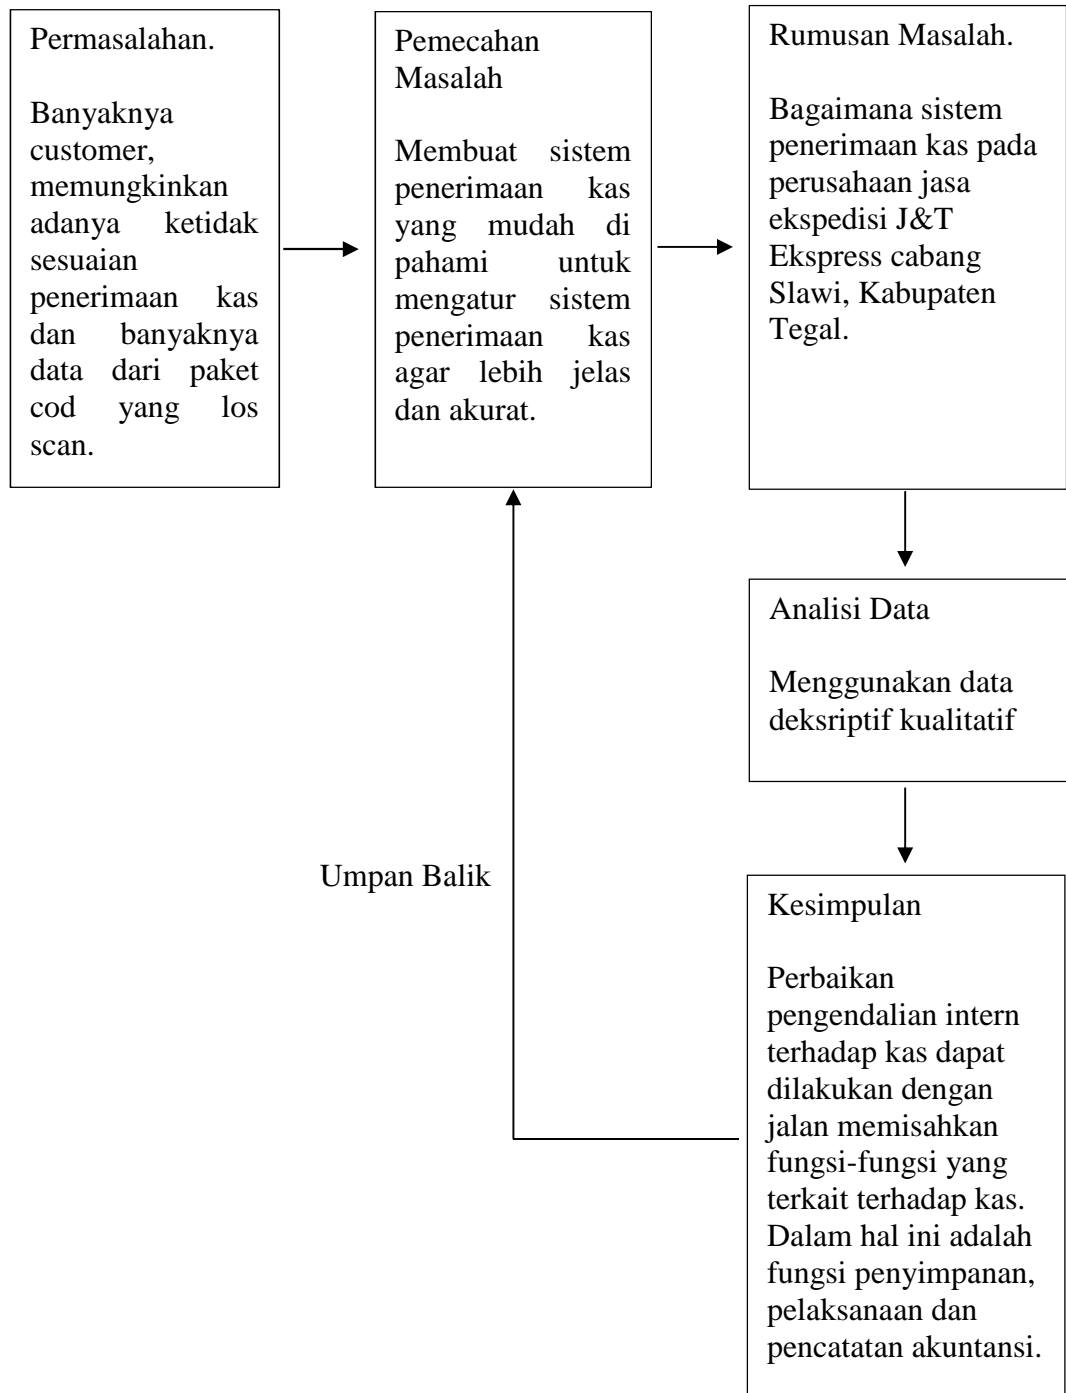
Permasalahan.

Banyaknya customer, memungkinkan adanya ketidak sesuaian penerimaan kas dan banyaknya data dari paket cod yang los scan.

Pemecahan Masalah

Membuat sistem penerimaan kas yang mudah di pahami untuk mengatur sistem penerimaan kas agar lebih jelas dan akurat.

Rumusan Masalah.

Bagaimana sistem penerimaan kas pada perusahaan jasa ekspedisi J&T Ekspress cabang Slawi, Kabupaten Tegal.

Analisi Data

Menggunakan data deksriptif kualitatif

Umpan Balik

Kesimpulan

Perbaikan pengendalian intern terhadap kas dapat dilakukan dengan jalan memisahkan fungsi-fungsi yang terkait terhadap kas. Dalam hal ini adalah fungsi penyimpanan, pelaksanaan dan pencatatan akuntansi.